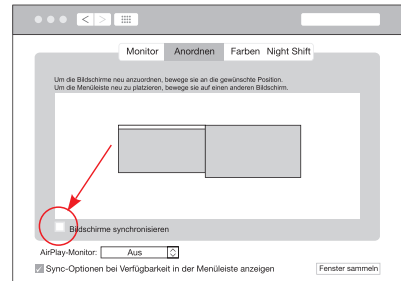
Monitor Anordnen Farben Night Shift

Um die Bildschirme neu anzuordnen, bewege sie an die gewünschte Position.
Um die Menüleiste neu zu platzieren, bewege sie auf einen anderen Bildschirm.

Bildschirme synchronisieren

AirPlay-Monitor: Aus

Sync-Optionen bei Verfügbarkeit in der Menüleiste anzeigen

Fenster sammeln